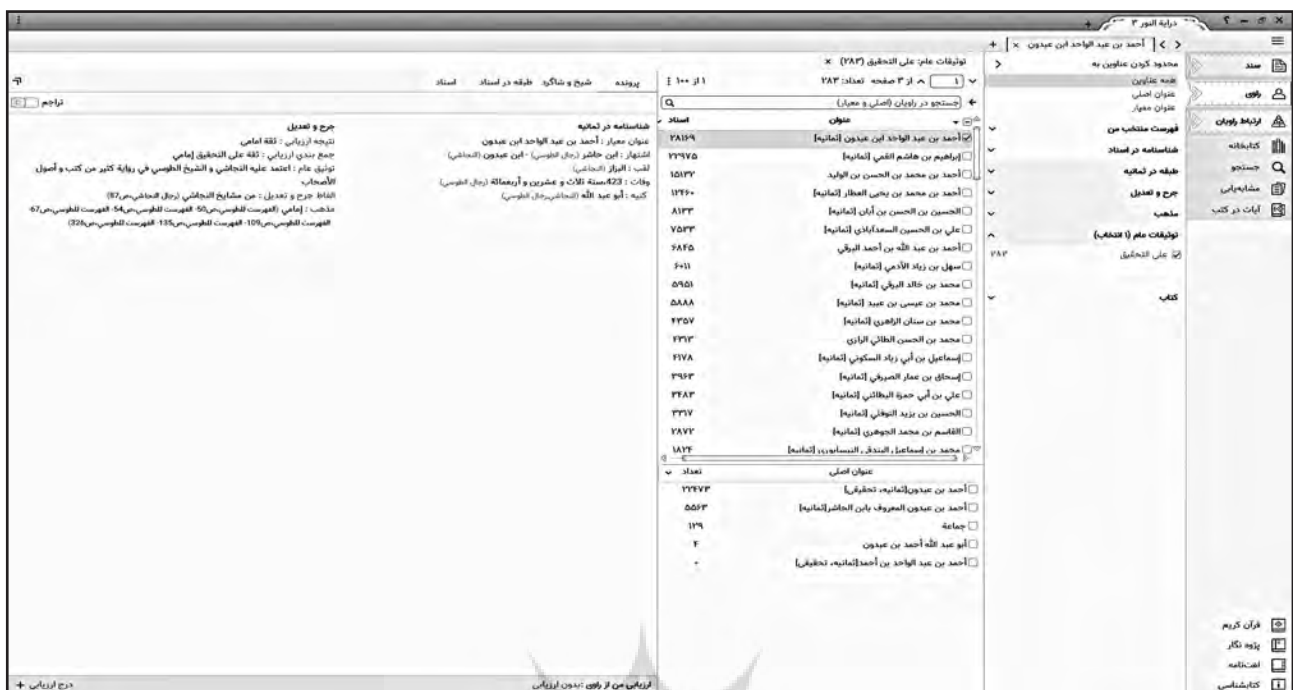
درایة النور ۳

أحمد بن عبد الواحد ابن عبدون

محدود کردن عناوین به
همه عناوین
عنوان اصلی
عنوان معیار

سند
راوی
ارتباط راویان
کتابخانه
جستجو
مشابه‌یابی
آیات در کتب

فهرست منتخب من
شناسنامه در اسناد
طبقه در ثمانیه
جرح و تعدیل
مذهب
توثیقات عام (۱ انتخاب)
علی التحقیق ۲۸۳
کتب

توثیقات عام: علی التحقیق (۲۸۳)
۱ از ۳ صفحه تعداد: ۲۸۳ ۱ از ۱۰۰
جستجو در راویان (اصلی و معیار)

| عنوان | اسناد |
|---|---|
| أحمد بن عبد الواحد ابن عبدون [ثمانیه] | ۲۸۱۶۹ |
| إبراهیم بن هاشم القمي [ثمانیه] | ۲۲۹۷۵ |
| أحمد بن محمد بن الحسن بن الولید | ۱۵۱۳۷ |
| أحمد بن محمد بن یحیی العطار [ثمانیه] | ۱۲۴۶۰ |
| الحسین بن الحسن بن أبان [ثمانیه] | ۸۱۳۳ |
| علي بن الحسین السعدآبادي [ثمانیه] | ۷۵۳۳ |
| أحمد بن عبد الله بن أحمد البرقي | ۶۸۴۵ |
| سهل بن زیاد الآدمي [ثمانیه] | ۶۰۱۱ |
| محمد بن خالد البرقي [ثمانیه] | ۵۹۵۱ |
| محمد بن عیسی بن عبید [ثمانیه] | ۵۸۸۸ |
| محمد بن سنان الزاهري [ثمانیه] | ۴۳۵۷ |
| محمد بن الحسن الطائي الرازي | ۴۳۱۳ |
| إسماعیل بن أبي زیاد السکوني [ثمانیه] | ۴۱۷۸ |
| إسحاق بن عمار الصیرفي [ثمانیه] | ۳۹۶۳ |
| علي بن أبي حمزة البطائني [ثمانیه] | ۳۳۸۳ |
| الحسین بن یزید النوفلي [ثمانیه] | ۳۲۱۷ |
| القاسم بن محمد الجوهري [ثمانیه] | ۲۸۷۲ |
| محمد بن إسماعیل البندقي النیسابوري [ثمانیه] | ۱۸۲۴ |

| عنوان اصلی | تعداد |
|---|---|
| أحمد بن عبدون[ثمانیه، تحقیق] | ۲۲۴۷۳ |
| أحمد بن عبدون المعروف بابن الحاشر[ثمانیه] | ۵۵۶۳ |
| جماعة | ۱۱۲۹ |
| أبو عبد الله أحمد بن عبدون | ۴ |
| أحمد بن عبد الواحد بن أحمد[ثمانیه، تحقیق] | ۰ |

پرونده شیخ و شاگرد طبقه در اسناد اسناد
تراجم

شناسنامه در ثمانیه
عنوان معیار : أحمد بن عبد الواحد ابن عبدون
اشتهار : ابن حاشر (رجال الطوسي) - ابن عبدون (النجاشي)
لقب : البزاز (النجاشي)
وفات : 423،سنة ثلاث و عشرین و أربعمائة (رجال الطوسي)
کنیه : أبو عبد الله (النجاشي،رجال الطوسي)

جرح و تعدیل
نتیجه ارزیابی : ثقة امامي
جمع بندي ارزیابي : ثقة علی التحقیق [امامي]
توثیق عام : اعتمد علیه النجاشي و الشیخ الطوسي في روایة کثیر من کتب و أصول الأصحاب
الفاظ جرح و تعدیل : من مشایخ النجاشي (رجال النجاشي،ص87)
مذهب : إمامي (الفهرست للطوسي،ص50- الفهرست للطوسي،ص54- الفهرست للطوسي،ص67- الفهرست للطوسي،ص109- الفهرست للطوسي،ص135- الفهرست للطوسي،ص328)

قرآن کریم
پژوه نگار
لغت‌نامه
کتابشناسی

ارزیابی من از راوی : بدون ارزیابی
درج ارزیابی +